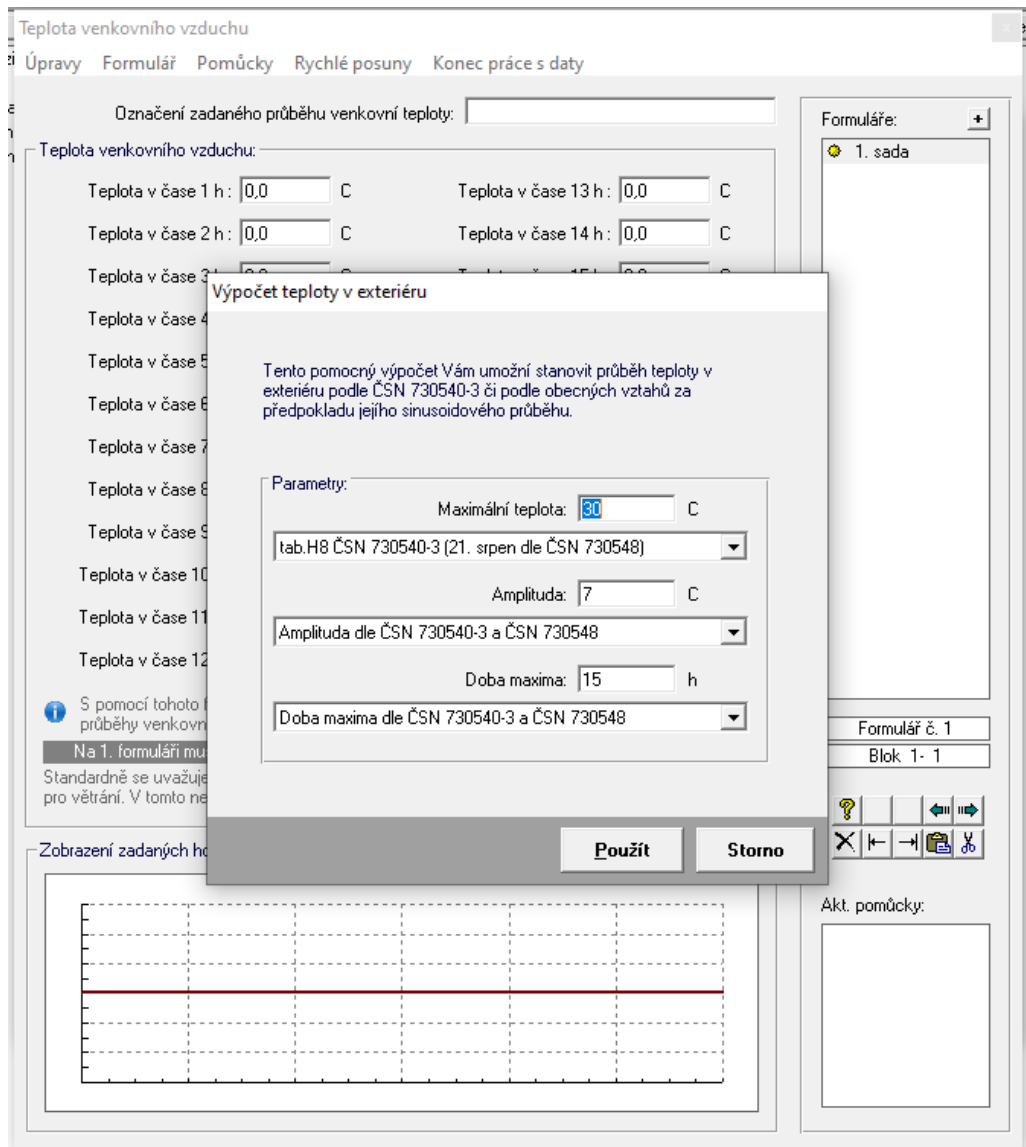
Teplota venkovního vzduchu

Úpravy Formulář Pomůcky Rychlé posuny Konec práce s daty

Označení zadaného průběhu venkovní teploty:

Teplota venkovního vzduchu:

Teplota v čase 1 h : 0,0 C
Teplota v čase 13 h : 0,0 C
Teplota v čase 2 h : 0,0 C
Teplota v čase 14 h : 0,0 C
Teplota v čase 3
Teplota v čase 4
Teplota v čase 5
Teplota v čase 6
Teplota v čase 7
Teplota v čase 8
Teplota v čase 9
Teplota v čase 10
Teplota v čase 11
Teplota v čase 12

S pomocí tohoto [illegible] průběhy venkovní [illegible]
Na 1. formuláři mu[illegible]
Standardně se uvažuje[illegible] pro větrání. V tomto ne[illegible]

Zobrazení zadaných ho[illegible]

Výpočet teploty v exteriéru

Tento pomocný výpočet Vám umožní stanovit průběh teploty v exteriéru podle ČSN 730540-3 či podle obecných vztahů za předpokladu jejího sinusoidového průběhu.

Parametry:
Maximální teplota: 30 C
tab.H8 ČSN 730540-3 (21. srpen dle ČSN 730548)
Amplituda: 7 C
Amplituda dle ČSN 730540-3 a ČSN 730548
Doba maxima: 15 h
Doba maxima dle ČSN 730540-3 a ČSN 730548

Použít
Storno

Formuláře: +
1. sada
Formulář č. 1
Blok 1- 1
Akt. pomůcky: